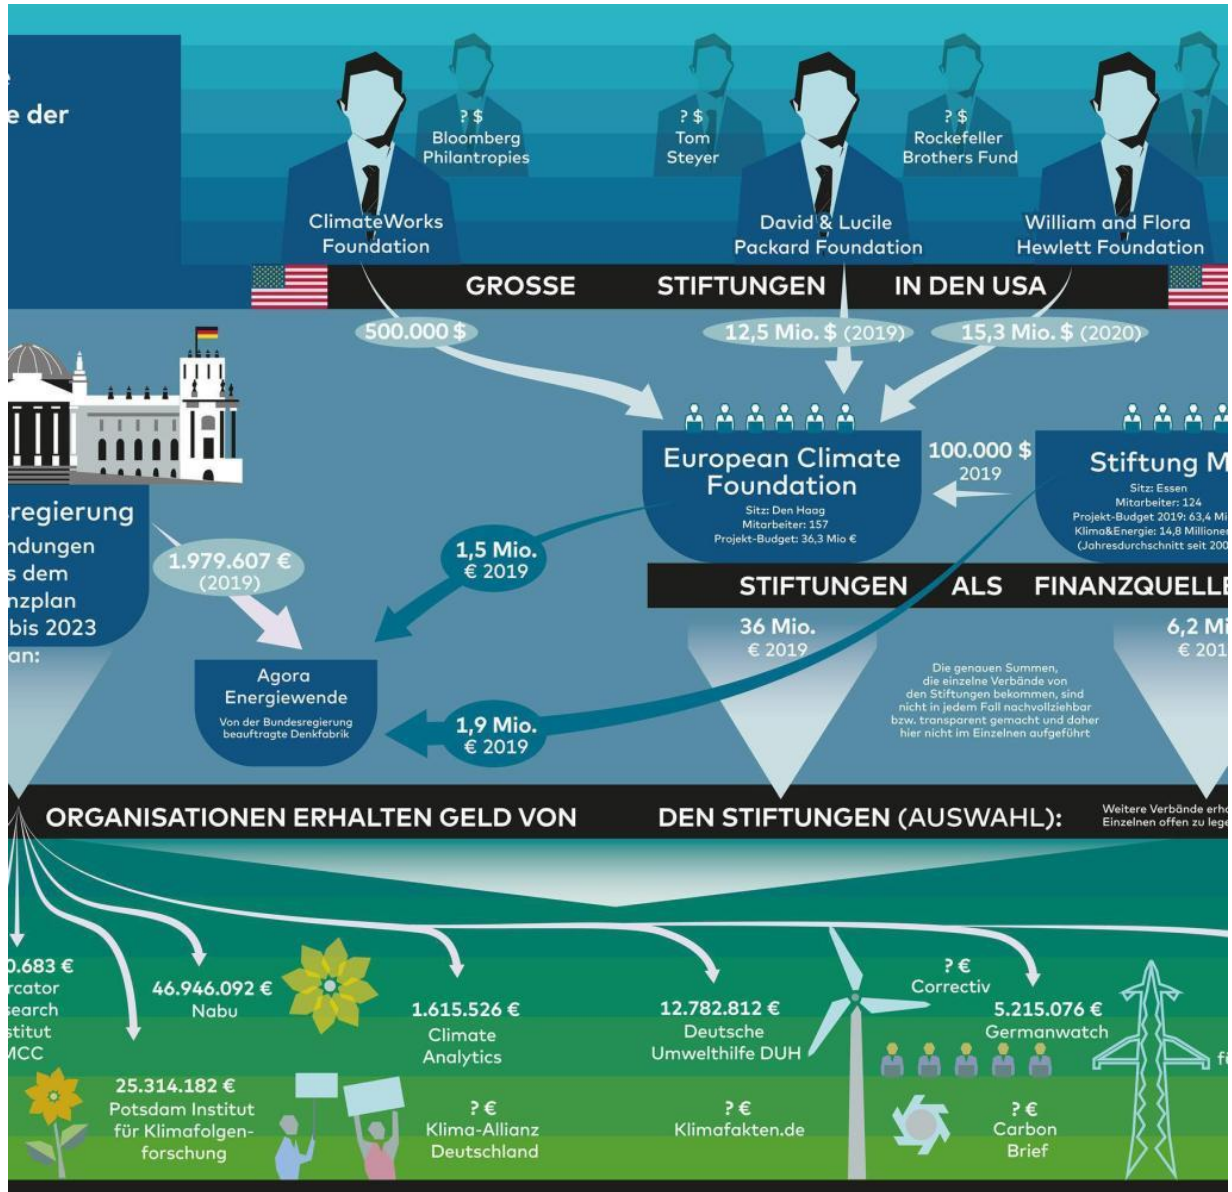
e der

? $
Bloomberg
Philantropies

? $
Tom
Steyer

? $
Rockefeller
Brothers Fund

ClimateWorks
Foundation

David & Lucile
Packard Foundation

William and Flora
Hewlett Foundation

GROSSE STIFTUNGEN IN DEN USA

500.000 $

12,5 Mio. $ (2019)

15,3 Mio. $ (2020)

European Climate Foundation
Sitz: Den Haag
Mitarbeiter: 157
Projekt-Budget: 36,3 Mio €

100.000 $
2019

Stiftung M
Sitz: Essen
Mitarbeiter: 124
Projekt-Budget 2019: 63,4 Mi
Klima&Energie: 14,8 Millione
(Jahresdurchschnitt seit 200

regierung
ndungen
s dem
nzplan
bis 2023
an:

1.979.607 €
(2019)

1,5 Mio.
€ 2019

STIFTUNGEN ALS FINANZQUELLE

36 Mio.
€ 2019

6,2 Mi
€ 201

Agora
Energiewende
Von der Bundesregierung beauftragte Denkfabrik

1,9 Mio.
€ 2019

Die genauen Summen, die einzelne Verbände von den Stiftungen bekommen, sind nicht in jedem Fall nachvollziehbar bzw. transparent gemacht und daher hier nicht im Einzelnen aufgeführt

ORGANISATIONEN ERHALTEN GELD VON DEN STIFTUNGEN (AUSWAHL):

Weitere Verbände erha
Einzelnen offen zu lege

.683 €
rcator
earch
stitut
MCC

46.946.092 €
Nabu

1.615.526 €
Climate
Analytics

12.782.812 €
Deutsche
Umwelthilfe DUH

? €
Correctiv

5.215.076 €
Germanwatch

fü

25.314.182 €
Potsdam Institut
für Klimafolgenforschung

? €
Klima-Allianz
Deutschland

? €
Klimafakten.de

? €
Carbon
Brief